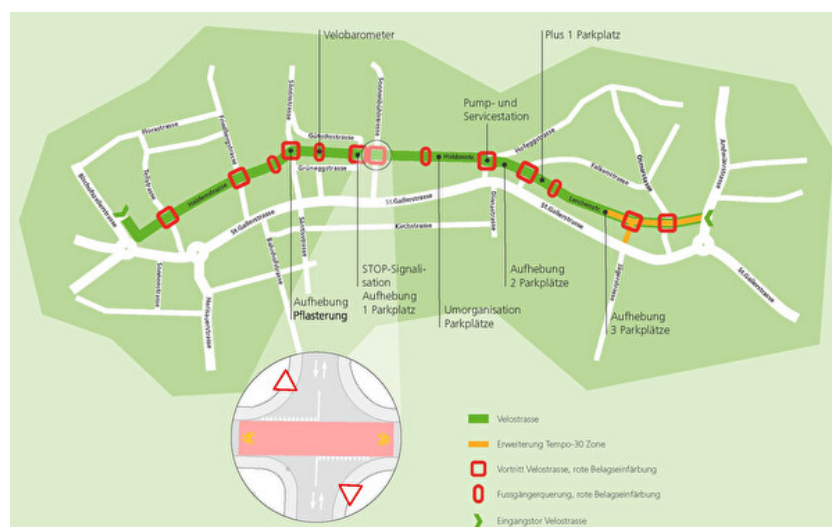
Velobarometer

Plus 1 Parkplatz

Pump- und Servicestation

Florastrasse

Güterlistrasse

Grüneggstrasse

Heidenstrasse

Helvetiastrasse

Falkenstrasse

St.Gallerstrasse

Kirchstrasse

Lerchenstrasse

St.Gallerstrasse

Aufhebung Pflasterung

STOP-Signalisation Aufhebung 1 Parkplatz

Umorganisation Parkplätze

Aufhebung 2 Parkplätze

Aufhebung 3 Parkplätze

Velostrasse

Erweiterung Tempo-30 Zone

Vortritt Velostrasse, rote Belagseinfärbung

Fussgängerquerung, rote Belagseinfärbung

Eingangstor Velostrasse